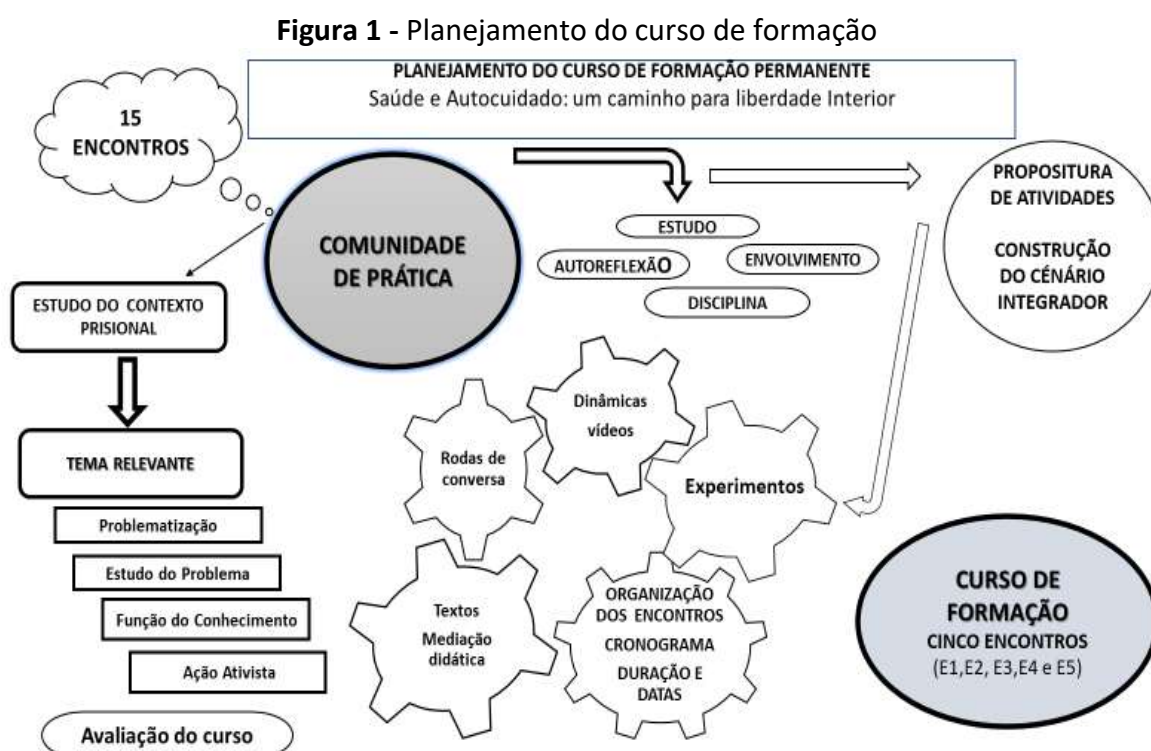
**Figura 1 -** Planejamento do curso de formação

PLANEJAMENTO DO CURSO DE FORMAÇÃO PERMANENTE
Saúde e Autocuidado: um caminho para liberdade Interior

15 ENCONTROS

COMUNIDADE DE PRÁTICA

ESTUDO
AUTOREFLEXÃO
ENVOLVIMENTO
DISCIPLINA

PROPOSITURA DE ATIVIDADES

CONSTRUÇÃO DO CÉNÁRIO INTEGRADOR

ESTUDO DO CONTEXTO PRISIONAL

TEMA RELEVANTE

Problematização

Estudo do Problema

Função do Conhecimento

Ação Ativista

Avaliação do curso

Dinâmicas vídeos

Rodas de conversa

Experimentos

Textos Mediação didática

ORGANIZAÇÃO DOS ENCONTROS CRONOGRAMA DURAÇÃO E DATAS

CURSO DE FORMAÇÃO
CINCO ENCONTROS
(E1,E2, E3,E4 e E5)